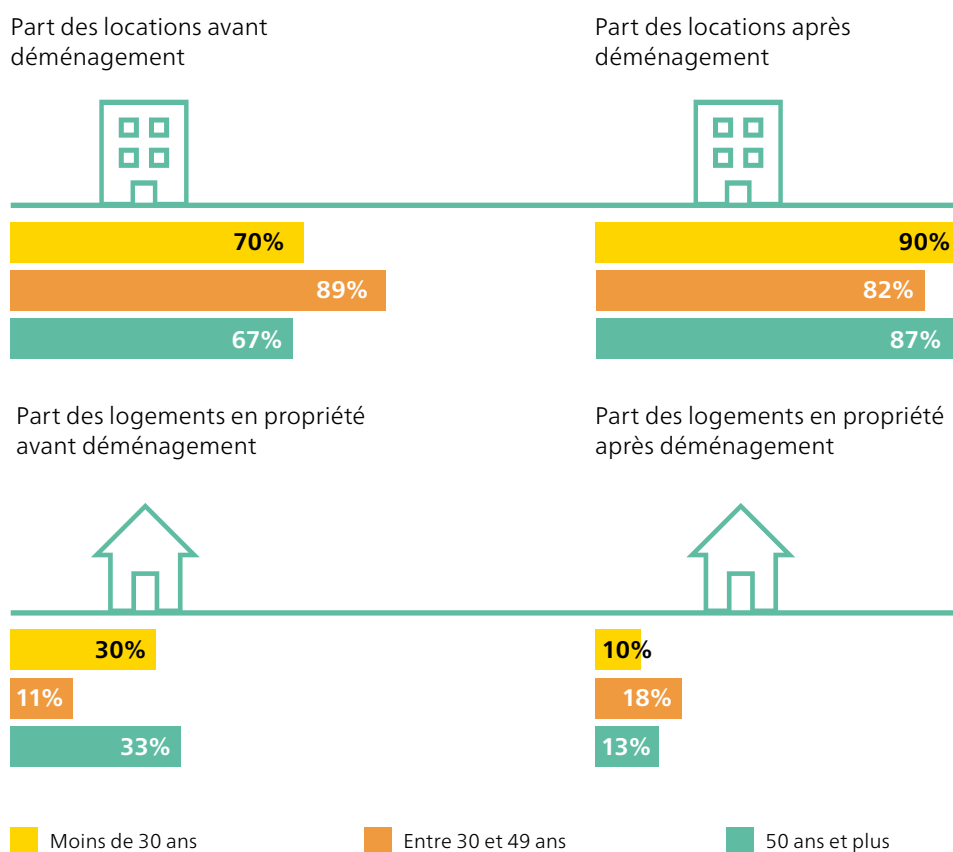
Part des locations avant déménagement

70%
89%
67%

Part des locations après déménagement

90%
82%
87%

Part des logements en propriété avant déménagement

30%
11%
33%

Part des logements en propriété après déménagement

10%
18%
13%

Moins de 30 ans
Entre 30 et 49 ans
50 ans et plus